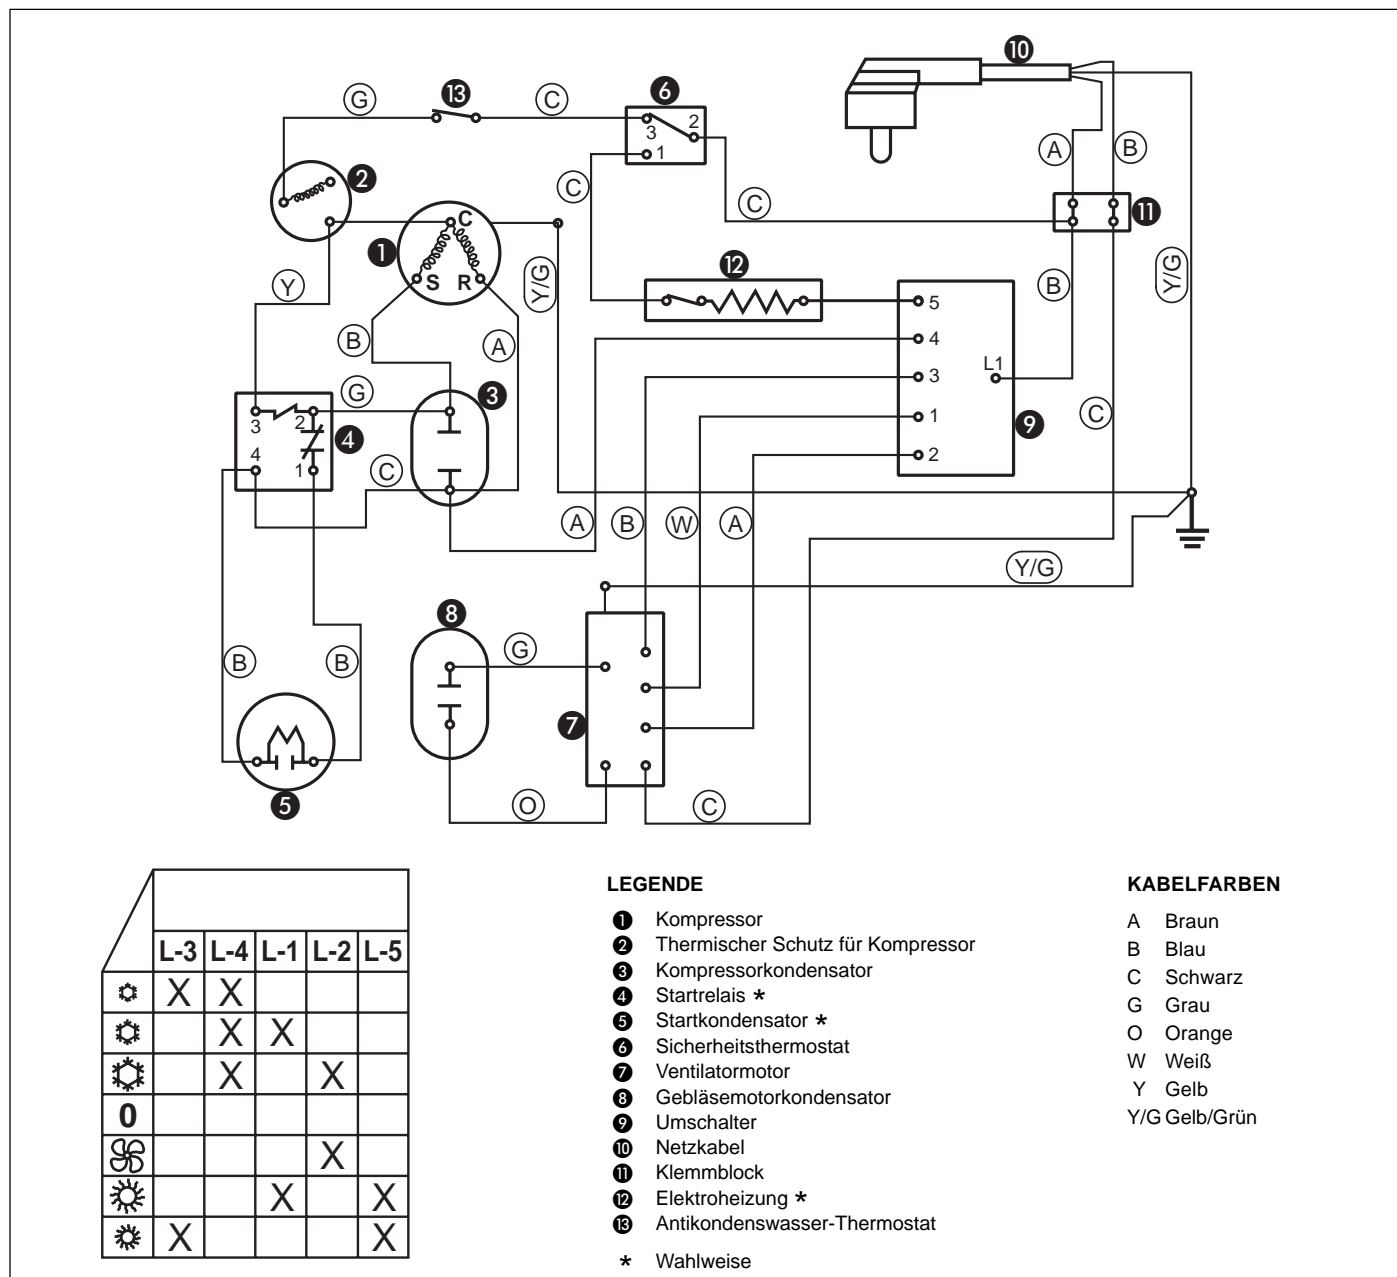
⑩ ⑬ G C ⑥ 3 2 1 ② A B C ⑪ C ① C S R Y/G ⑫ Y/G Y 5 B B A 4 L1 G ③ 3 ④ 3 2 1 ⑨ 4 1 C C 2 A B W A Y/G ⑧ G B B ⑦ ⑤ O C

| | L-3 | L-4 | L-1 | L-2 | L-5 |
|---|---|---|---|---|---|
| | X | X | | | |
| | | X | X | | |
| | | X | | X | |
| 0 | | | | | |
| | | | | X | |
| | | | X | | X |
| | X | | | | X |

LEGENDE

❶ Kompressor
❷ Thermischer Schutz für Kompressor
❸ Kompressorkondensator
❹ Startrelais *
❺ Startkondensator *
❻ Sicherheitsthermostat
❼ Ventilatormotor
❽ Gebläsemotorkondensator
❾ Umschalter
❿ Netzkabel
⓫ Klemmblock
⓬ Elektroheizung *
⓭ Antikondenswasser-Thermostat

* Wahlweise

KABELFARBEN

A Braun
B Blau
C Schwarz
G Grau
O Orange
W Weiß
Y Gelb
Y/G Gelb/Grün